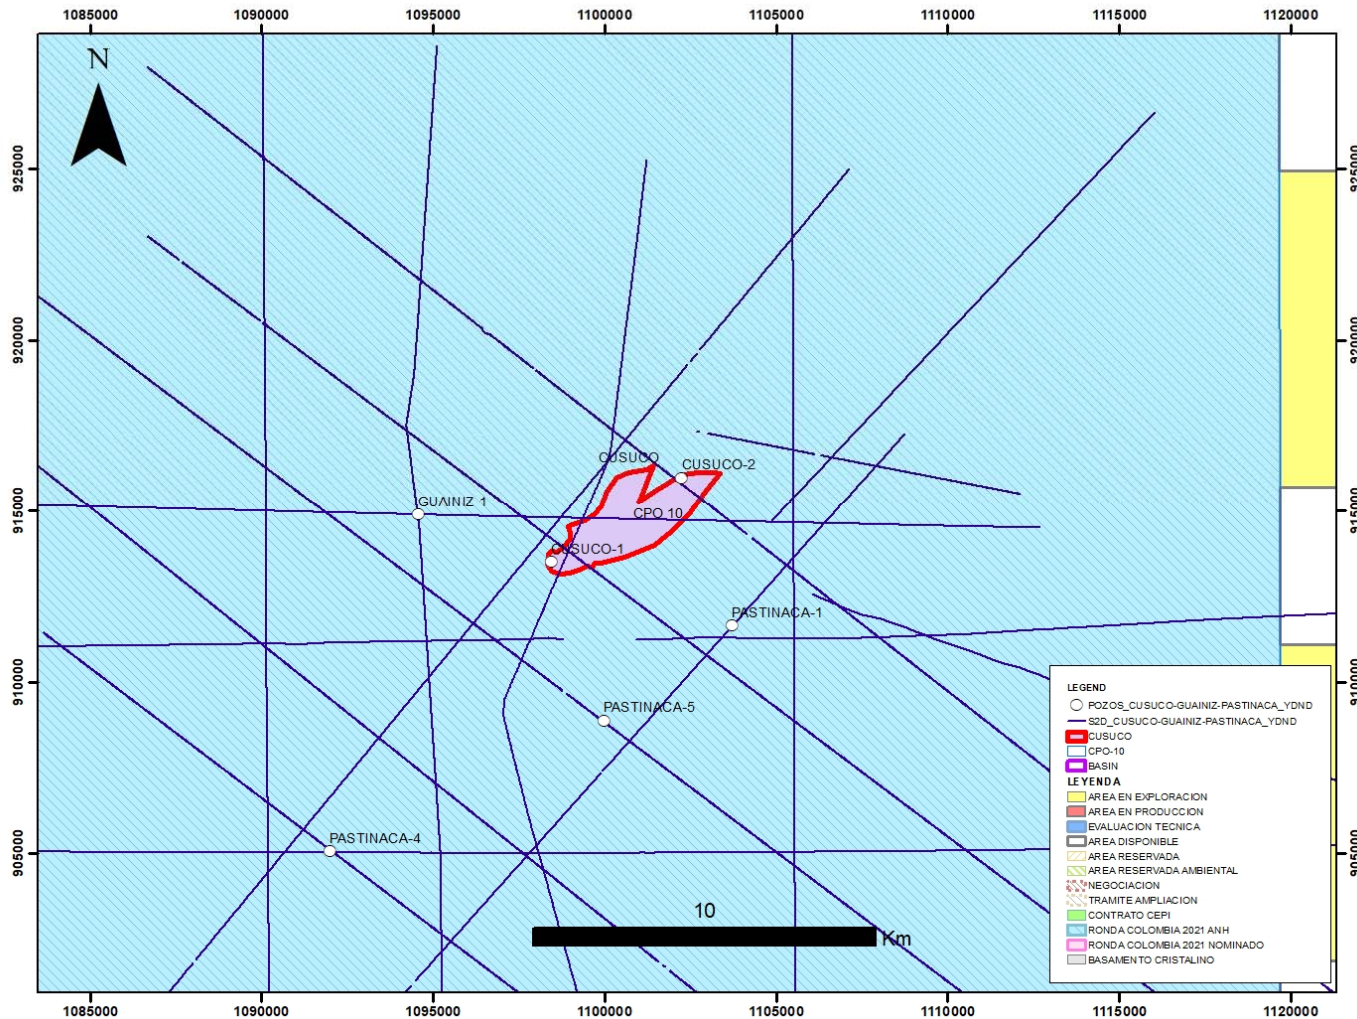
1085000 1090000 1095000 1100000 1105000 1110000 1115000 1120000

N

925000
920000
915000
910000
905000

925000
920000
915000
910000
905000

CUSUCO
CUSUCO-2
GUAINIZ 1
CPO 10
CUSUCO-1
PASTINACA-1
PASTINACA-5
PASTINACA-4

10
Km

LEGEND
POZOS_CUSUCO-GUAINIZ-PASTINACA_YDND
S2D_CUSUCO-GUAINIZ-PASTINACA_YDND
CUSUCO
CPO-10
BASIN
LEYENDA
AREA EN EXPLORACION
AREA EN PRODUCCION
EVALUACION TECNICA
AREA DISPONIBLE
AREA RESERVADA
AREA RESERVADA AMBIENTAL
NEGOCIACION
TRAMITE AMPLIACION
CONTRATO CEPI
RONDA COLOMBIA 2021 ANH
RONDA COLOMBIA 2021 NOMINADO
BASAMENTO CRISTALINO

1085000 1090000 1095000 1100000 1105000 1110000 1115000 1120000